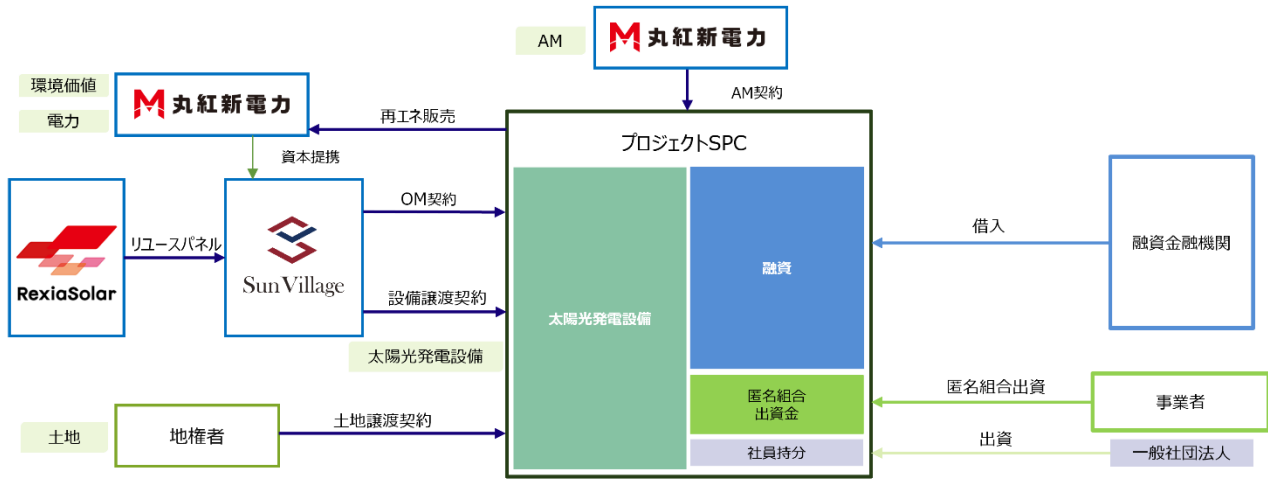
AM
丸紅新電力
AM契約

環境価値
電力
丸紅新電力
再エネ販売
資本提携

プロジェクトSPC

RexiaSolar
リユースパネル
Sun Village
OM契約
設備譲渡契約
太陽光発電設備

太陽光発電設備
融資
匿名組合
出資金
社員持分

借入
融資金融機関

匿名組合出資
事業者
出資
一般社団法人

土地
地権者
土地譲渡契約